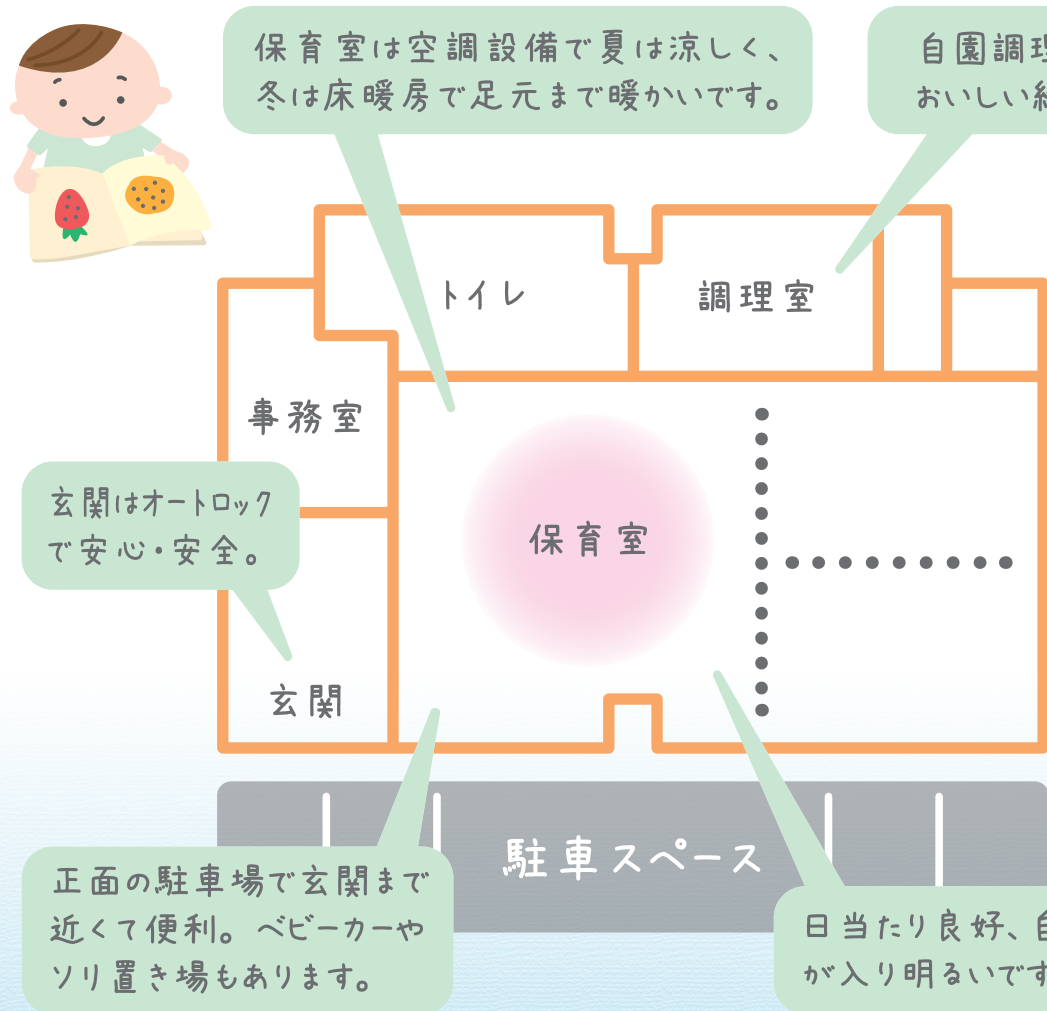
保育室は空調設備で夏は涼しく、冬は床暖房で足元まで暖かいです。

自園調理
おいしい給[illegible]

トイレ

調理室

事務室

玄関はオートロックで安心・安全。

保育室

玄関

駐車スペース

正面の駐車場で玄関まで近くて便利。ベビーカーやソリ置き場もあります。

日当たり良好、自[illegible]
が入り明るいです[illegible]